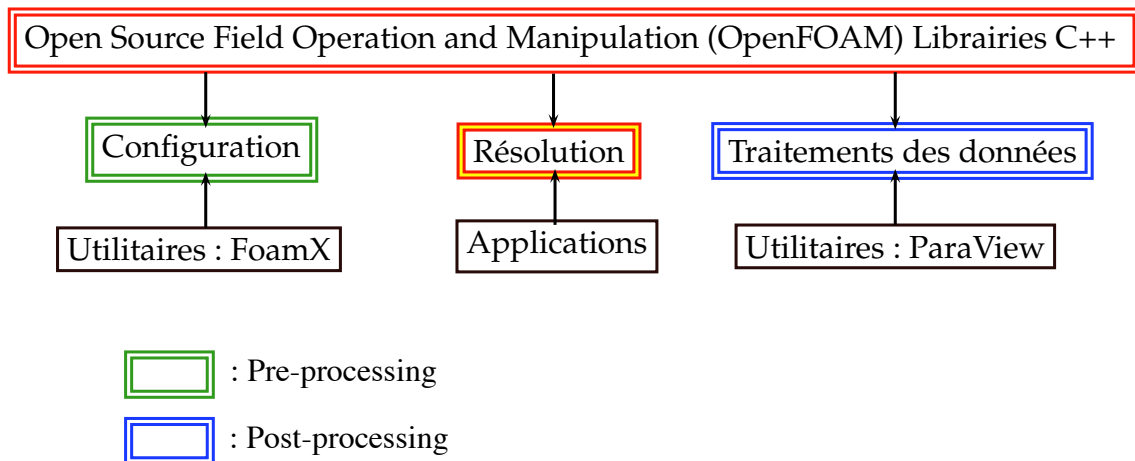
Open Source Field Operation and Manipulation (OpenFOAM) Librairies C++

Configuration

Résolution

Traitements des données

Utilitaires : FoamX

Applications

Utilitaires : ParaView

: Pre-processing

: Post-processing